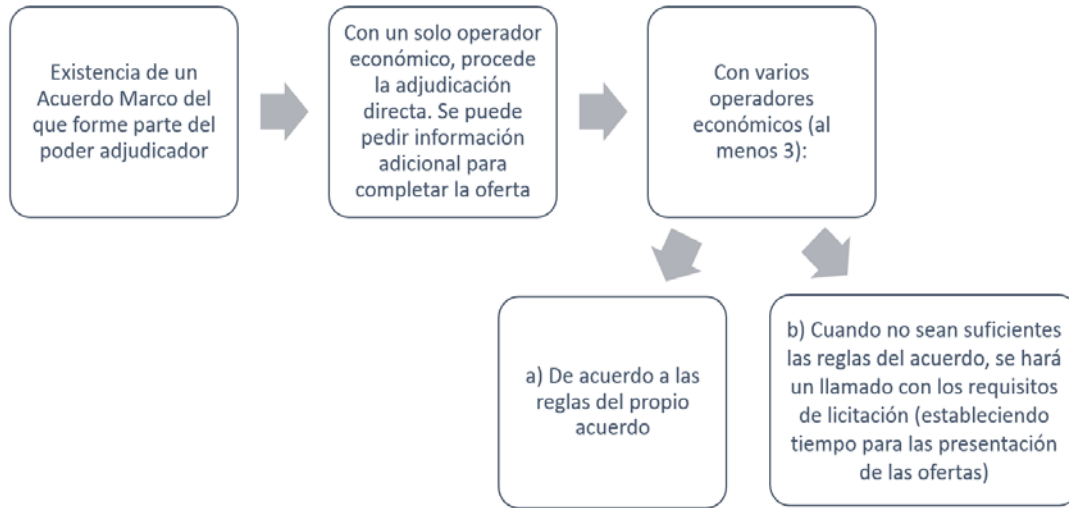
Existencia de un Acuerdo Marco del que forme parte del poder adjudicador

Con un solo operador económico, procede la adjudicación directa. Se puede pedir información adicional para completar la oferta

Con varios operadores económicos (al menos 3):

a) De acuerdo a las reglas del propio acuerdo

b) Cuando no sean suficientes las reglas del acuerdo, se hará un llamado con los requisitos de licitación (estableciendo tiempo para las presentación de las ofertas)